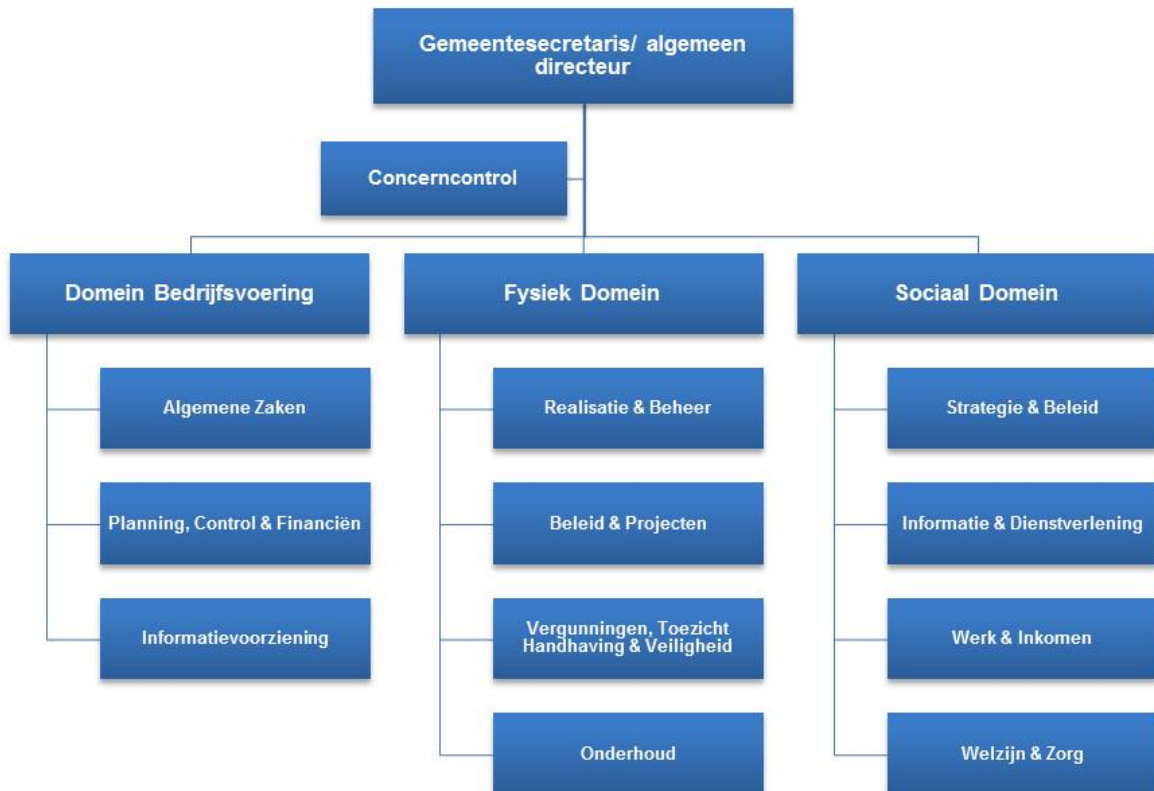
Gemeentesecretaris/ algemeen directeur

Concerncontrol

Domein Bedrijfsvoering

Algemene Zaken

Planning, Control & Financiën

Informatievoorziening

Fysiek Domein

Realisatie & Beheer

Beleid & Projecten

Vergunningen, Toezicht Handhaving & Veiligheid

Onderhoud

Sociaal Domein

Strategie & Beleid

Informatie & Dienstverlening

Werk & Inkomen

Welzijn & Zorg